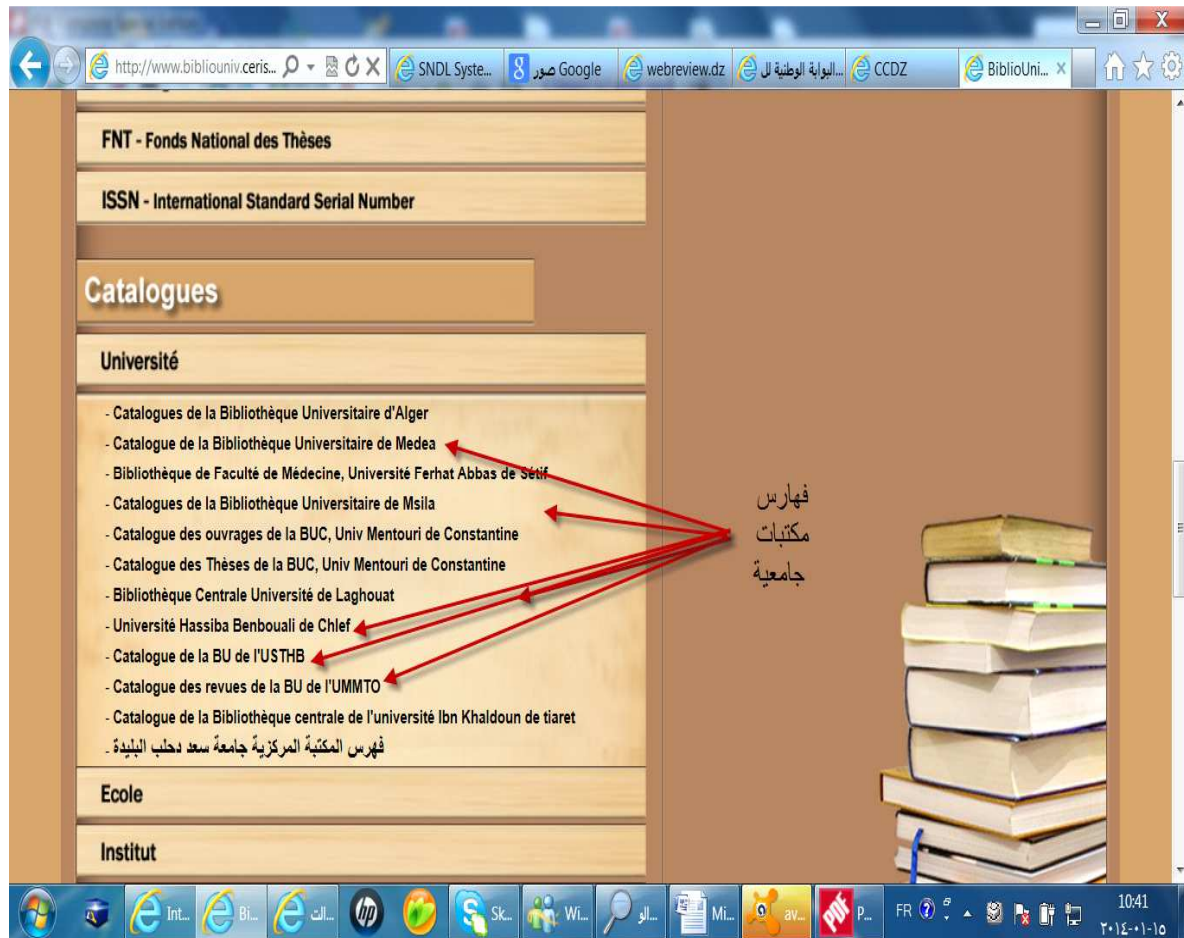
http://www.bibliouniv.ceris... SNDL Syste... صور Google webreview.dz البوابة الوطنية ال... CCDZ BiblioUni... ×

FNT - Fonds National des Thèses

ISSN - International Standard Serial Number

Catalogues

Université

- Catalogues de la Bibliothèque Universitaire d'Alger
- Catalogue de la Bibliothèque Universitaire de Medea
- Bibliothèque de Faculté de Médecine, Université Ferhat Abbas de Sétif
- Catalogues de la Bibliothèque Universitaire de Msila
- Catalogue des ouvrages de la BUC, Univ Mentouri de Constantine
- Catalogue des Thèses de la BUC, Univ Mentouri de Constantine
- Bibliothèque Centrale Université de Laghouat
- Université Hassiba Benbouali de Chlef
- Catalogue de la BU de l'USTHB
- Catalogue des revues de la BU de l'UMMTO
- Catalogue de la Bibliothèque centrale de l'université Ibn Khaldoun de tiaret
- فهرس المكتبة المركزية جامعة سعد دحلب البليدة

Ecole

Institut

فهارس
مكتبات
جامعية

Int... Bi... الت... Sk... Wi... الو... Mi... av... P... FR 10:41 ٢٠١٤-٠١-١٥